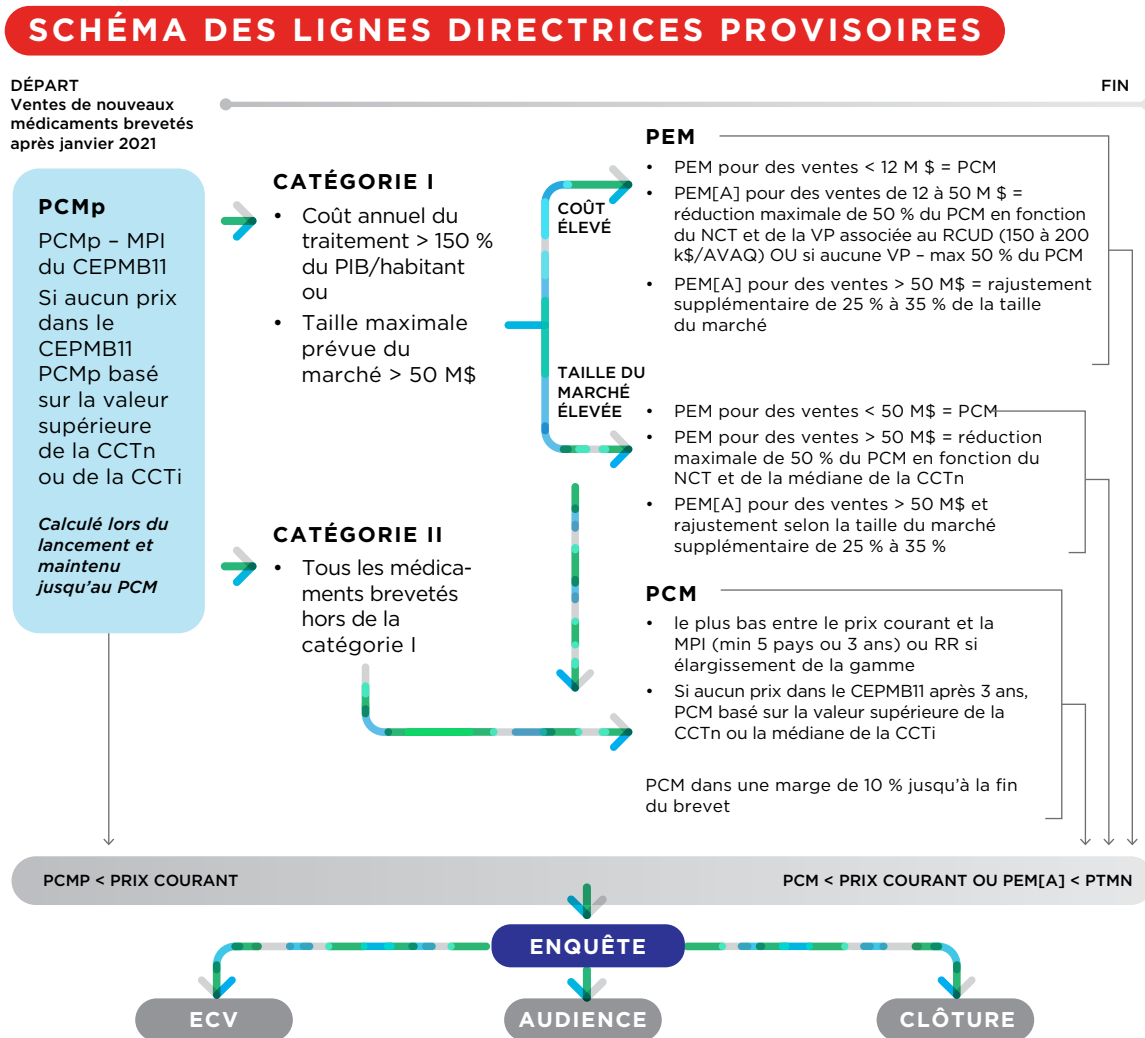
SCHÉMA DES LIGNES DIRECTRICES PROVISOIRES

DÉPART
Ventes de nouveaux médicaments brevetés après janvier 2021

FIN

PCMp

PCMp – MPI du CEPMB11

Si aucun prix dans le CEPMB11 PCMp basé sur la valeur supérieure de la CCTn ou de la CCTi

Calculé lors du lancement et maintenu jusqu'au PCM

CATÉGORIE I

• Coût annuel du traitement > 150 % du PIB/habitant ou
• Taille maximale prévue du marché > 50 M$

CATÉGORIE II

• Tous les médicaments brevetés hors de la catégorie I

COÛT ÉLEVÉ

TAILLE DU MARCHÉ ÉLEVÉE

PEM

• PEM pour des ventes < 12 M $ = PCM
• PEM[A] pour des ventes de 12 à 50 M $ = réduction maximale de 50 % du PCM en fonction du NCT et de la VP associée au RCUD (150 à 200 k$/AVAQ) OU si aucune VP – max 50 % du PCM
• PEM[A] pour des ventes > 50 M$ = rajustement supplémentaire de 25 % à 35 % de la taille du marché

• PEM pour des ventes < 50 M$ = PCM
• PEM pour des ventes > 50 M$ = réduction maximale de 50 % du PCM en fonction du NCT et de la médiane de la CCTn
• PEM[A] pour des ventes > 50 M$ et rajustement selon la taille du marché supplémentaire de 25 % à 35 %

PCM

• le plus bas entre le prix courant et la MPI (min 5 pays ou 3 ans) ou RR si élargissement de la gamme
• Si aucun prix dans le CEPMB11 après 3 ans, PCM basé sur la valeur supérieure de la CCTn ou la médiane de la CCTi

PCM dans une marge de 10 % jusqu'à la fin du brevet

PCMP < PRIX COURANT

PCM < PRIX COURANT OU PEM[A] < PTMN

ENQUÊTE

ECV

AUDIENCE

CLÔTURE